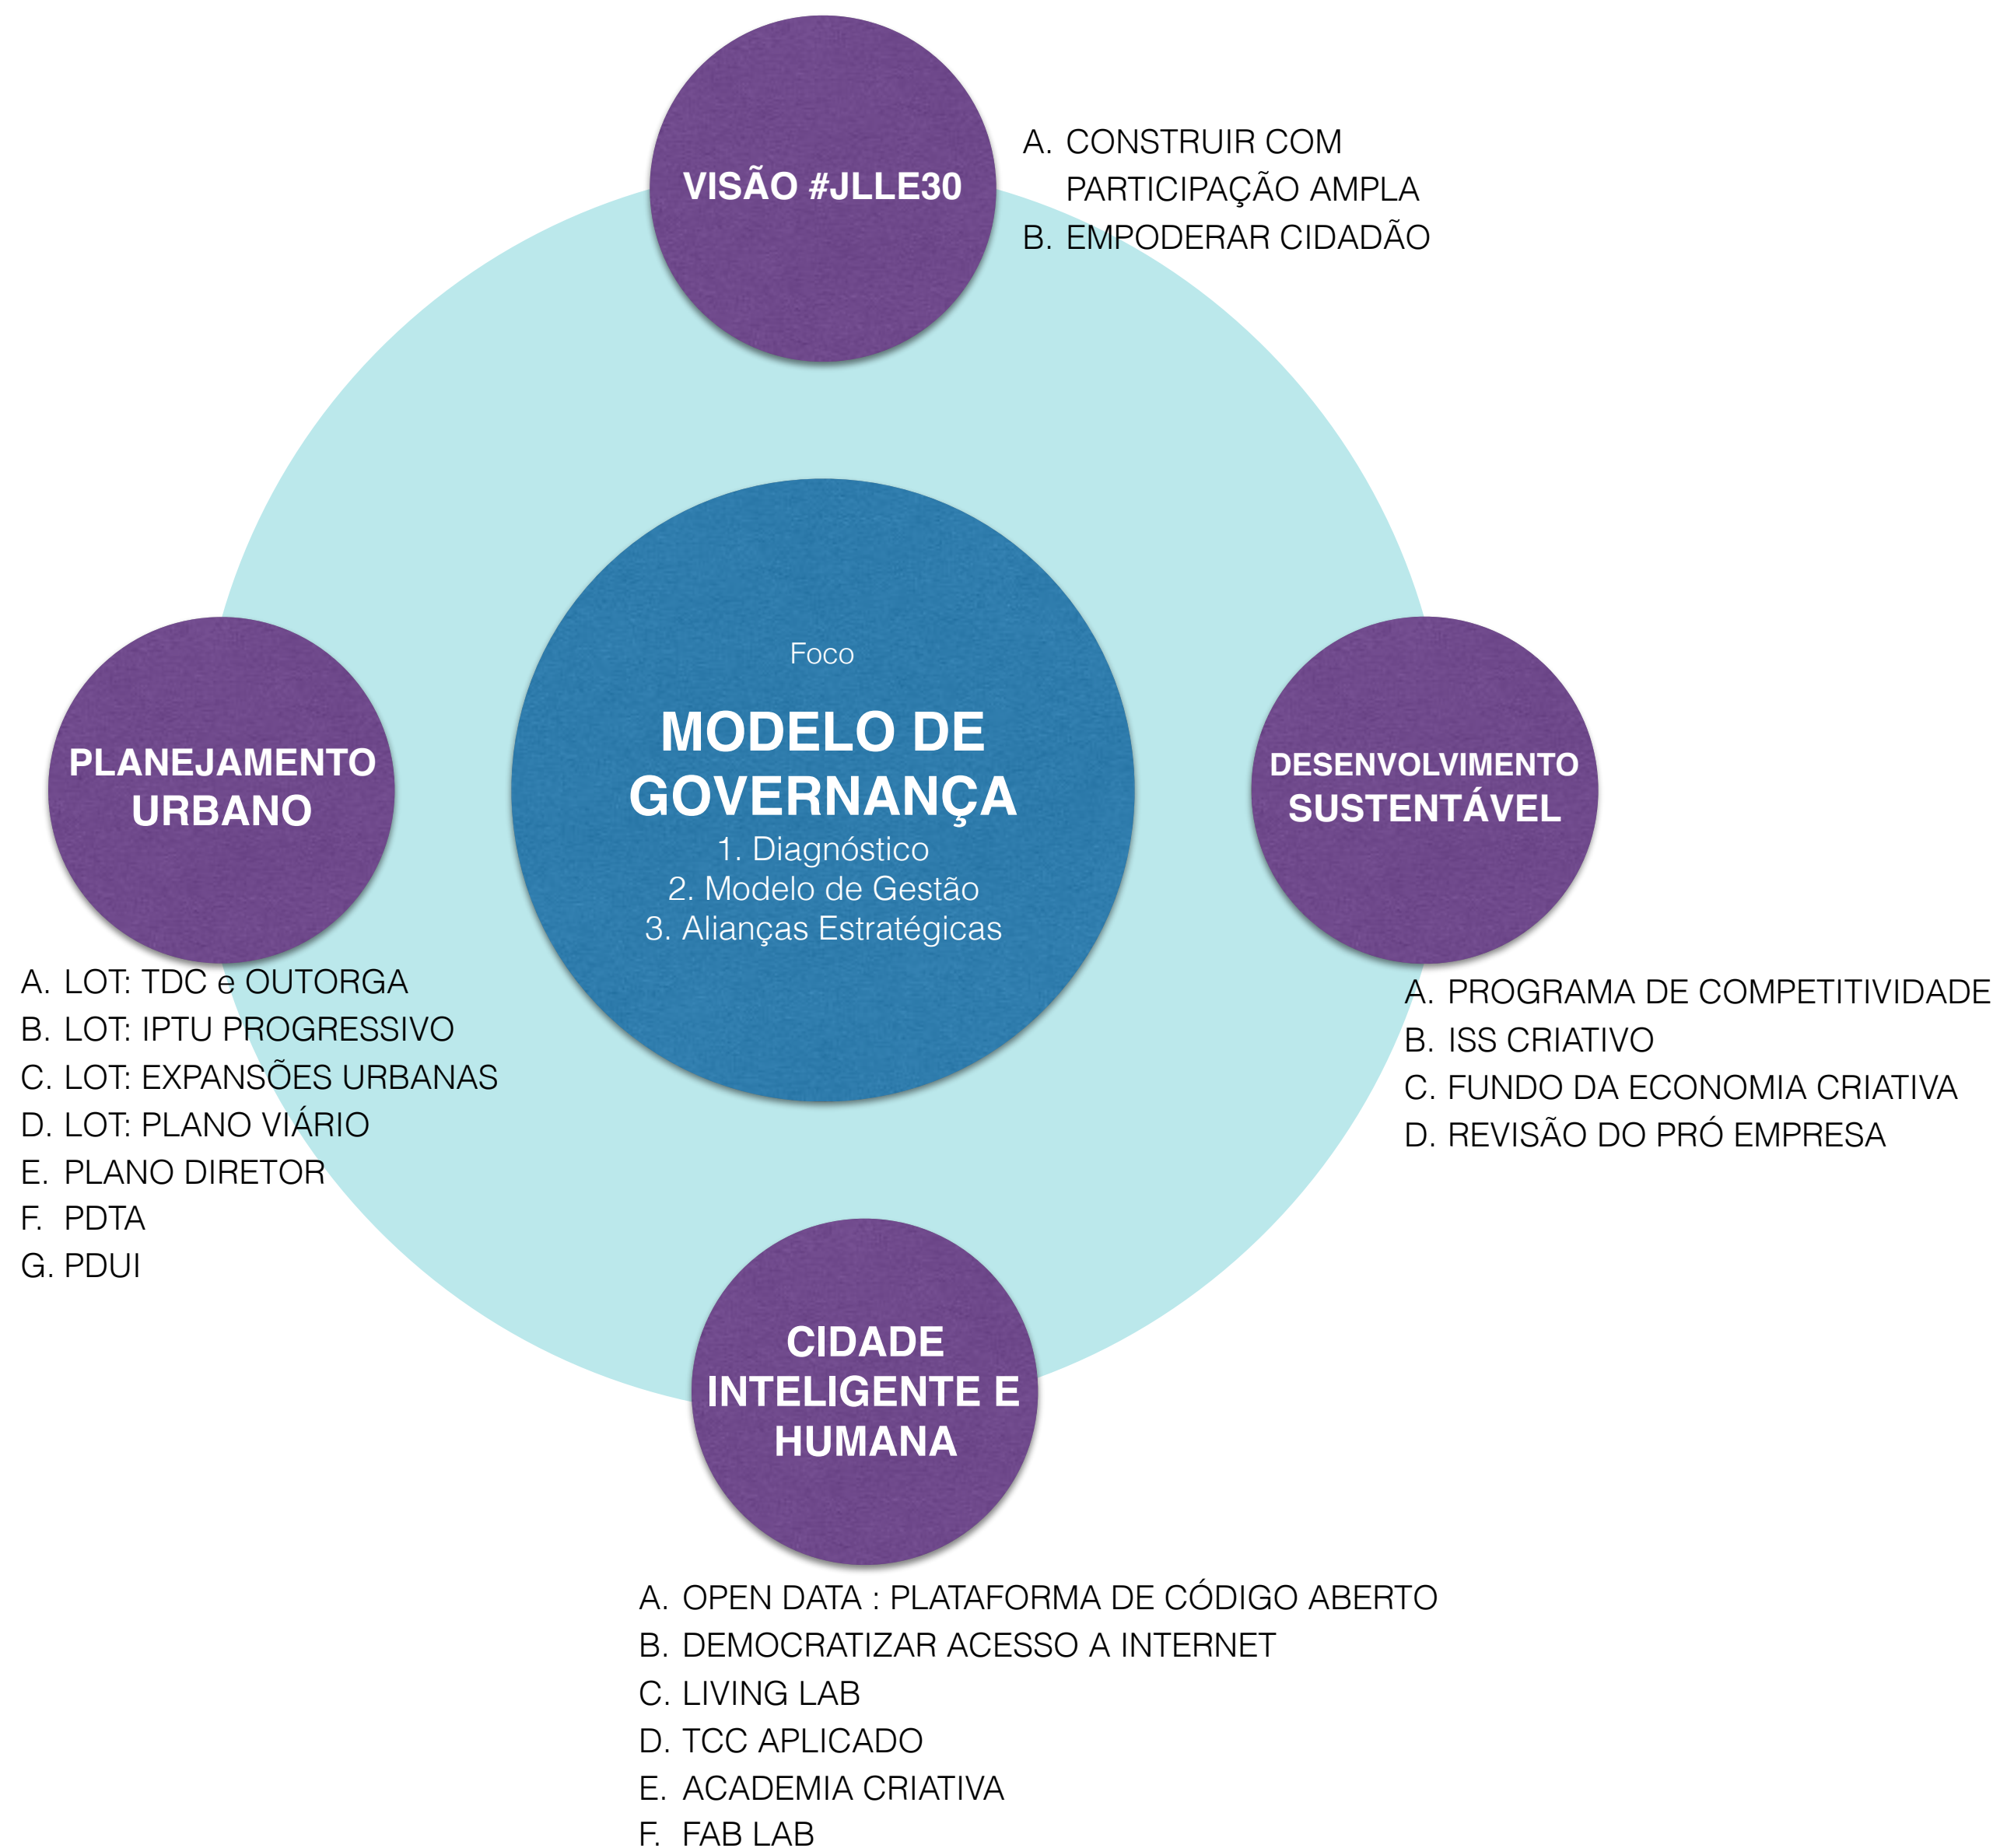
VISÃO #JLLE30

A. CONSTRUIR COM PARTICIPAÇÃO AMPLA
B. EMPODERAR CIDADÃO

Foco
MODELO DE GOVERNANÇA
1. Diagnóstico
2. Modelo de Gestão
3. Alianças Estratégicas

PLANEJAMENTO URBANO

A. LOT: TDC e OUTORGA
B. LOT: IPTU PROGRESSIVO
C. LOT: EXPANSÕES URBANAS
D. LOT: PLANO VIÁRIO
E. PLANO DIRETOR
F. PDTA
G. PDUI

DESENVOLVIMENTO SUSTENTÁVEL

A. PROGRAMA DE COMPETITIVIDADE
B. ISS CRIATIVO
C. FUNDO DA ECONOMIA CRIATIVA
D. REVISÃO DO PRÓ EMPRESA

CIDADE INTELIGENTE E HUMANA

A. OPEN DATA : PLATAFORMA DE CÓDIGO ABERTO
B. DEMOCRATIZAR ACESSO A INTERNET
C. LIVING LAB
D. TCC APLICADO
E. ACADEMIA CRIATIVA
F. FAB LAB